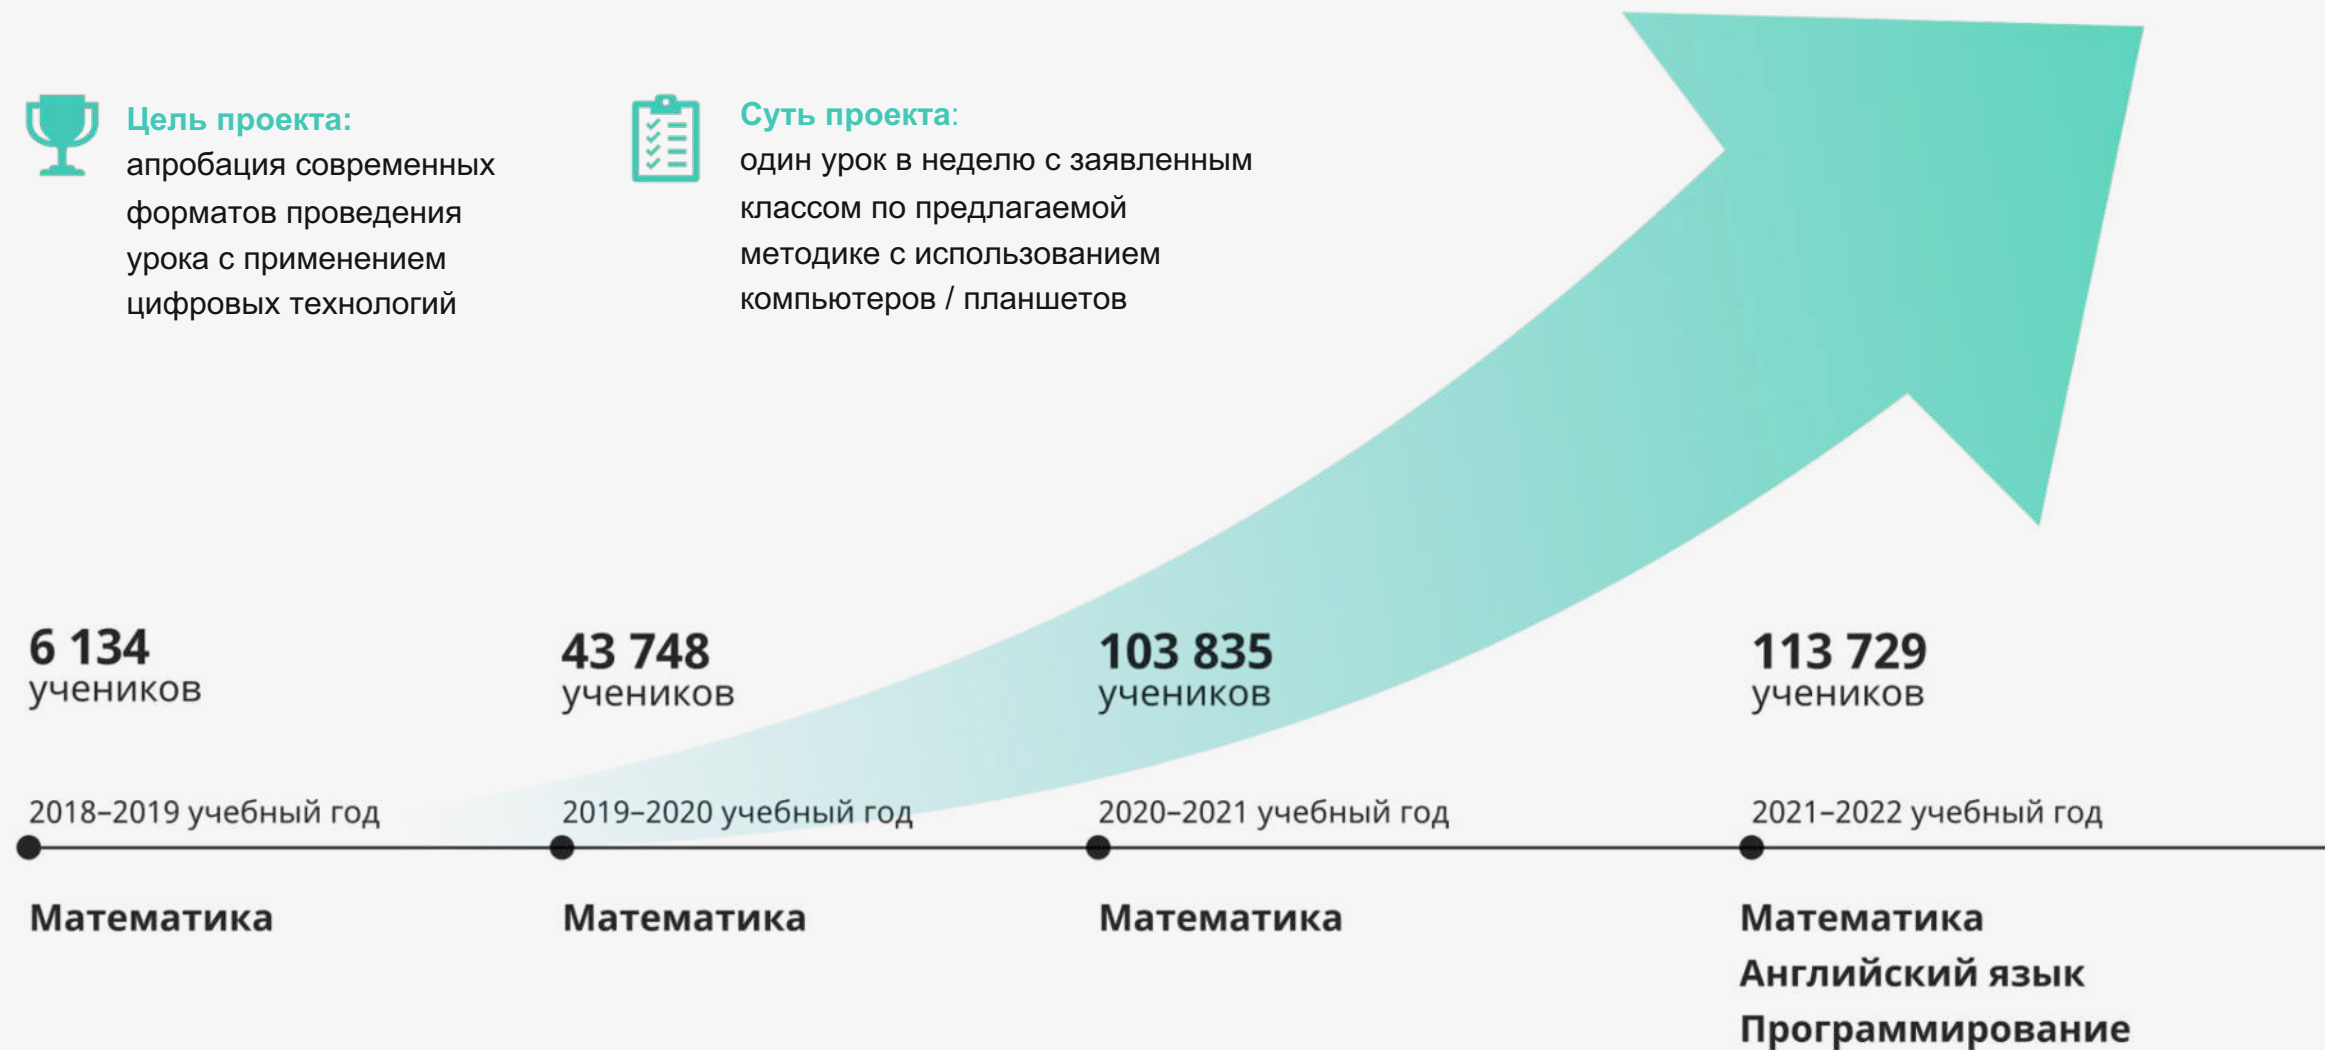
Цель проекта:
апробация современных форматов проведения урока с применением цифровых технологий

Суть проекта:
один урок в неделю с заявленным классом по предлагаемой методике с использованием компьютеров / планшетов

6 134
учеников

2018–2019 учебный год

Математика

43 748
учеников

2019–2020 учебный год

Математика

103 835
учеников

2020–2021 учебный год

Математика

113 729
учеников

2021–2022 учебный год

Математика
Английский язык
Программирование